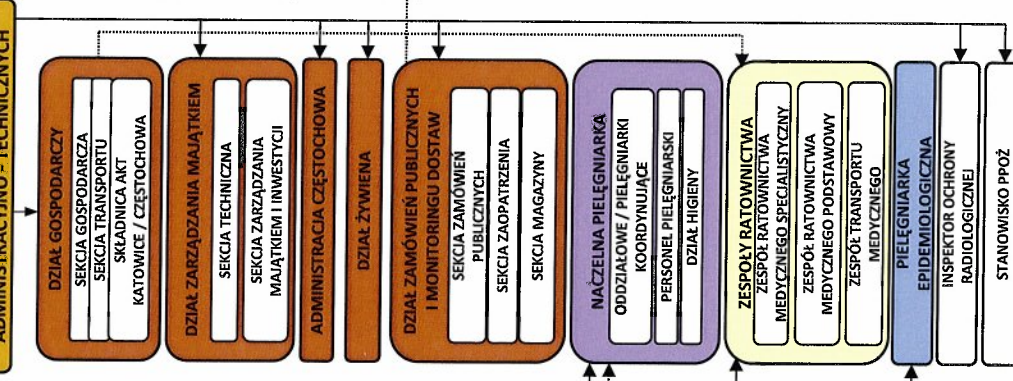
ADMINISTRACYJNO - TECHNICZNYCH

DZIAŁ GOSPODARCZY
SEKCJA GOSPODARCZA
SEKCJA TRANSPORTU
SKŁADNICA AKT KATOWICE / CZĘSTOCHOWA

DZIAŁ ZARZĄDZANIA MAJĄTKIEM
SEKCJA TECHNICZNA
SEKCJA ZARZĄDZANIA MAJĄTKIEM I INWESTYCJI

ADMINISTRACJA CZĘSTOCHOWA

DZIAŁ ŻYWIENIA

DZIAŁ ZAMÓWIEŃ PUBLICZNYCH I MONITORINGU DOSTAW
SEKCJA ZAMÓWIEŃ PUBLICZNYCH
SEKCJA ZAOPATRZENIA
SEKCJA MAGAZYNY

NACZELNA PIELĘGNIARKA
ODDZIAŁOWE / PIELĘGNIARKI KOORDYNUJĄCE
PERSONEL PIELĘGNIARSKI
DZIAŁ HIGIENY

ZESPOŁY RATOWNICTWA
ZESPÓŁ RATOWNICTWA MEDYCZNEGO SPECJALISTYCZNY
ZESPÓŁ RATOWNICTWA MEDYCZNEGO PODSTAWOWY
ZESPÓŁ TRANSPORTU MEDYCZNEGO

PIELĘGNIARKA EPIDEMIOLOGICZNA

INSPEKTOR OCHRONY RADIOLOGICZNEJ

STANOWISKO PPOŻ